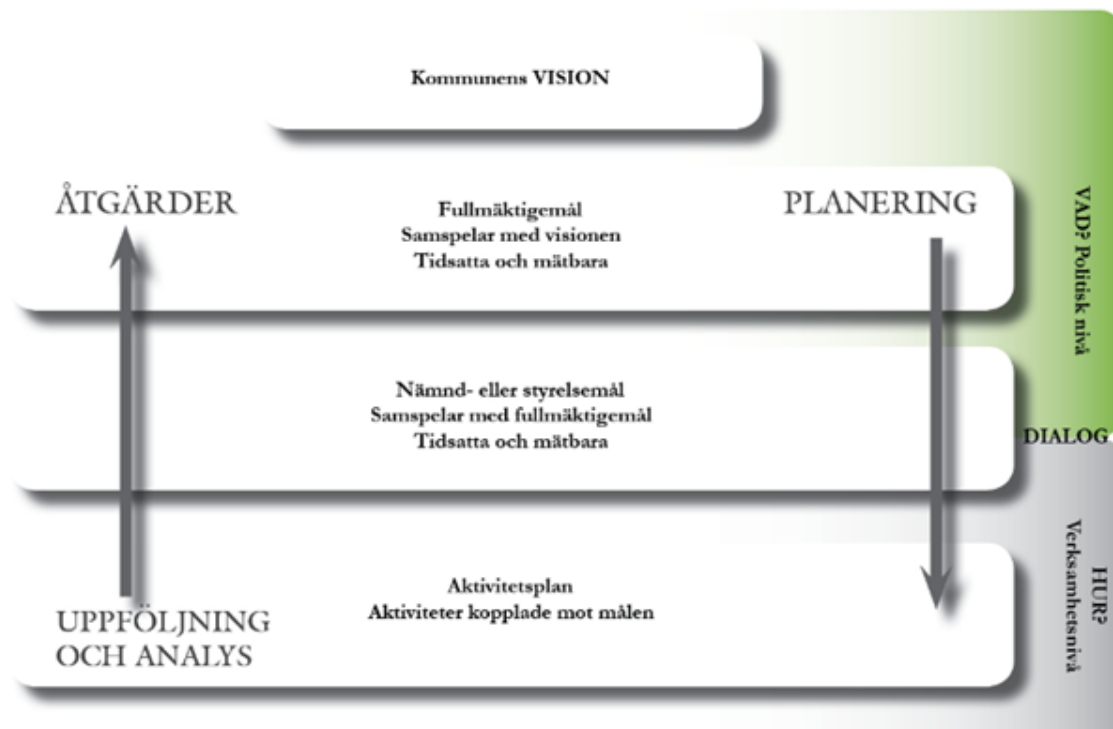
Kommunens VISION

ÅTGÄRDER

Fullmäktigemål
Samspelar med visionen
Tidsatta och mätbara

PLANERING

VAD? Politisk nivå

Nämnd- eller styrelsemål
Samspelar med fullmäktigemål
Tidsatta och mätbara

DIALOG

Aktivitetsplan
Aktiviteter kopplade mot målen

HUR? Verksamhetsnivå

UPPFÖLJNING OCH ANALYS